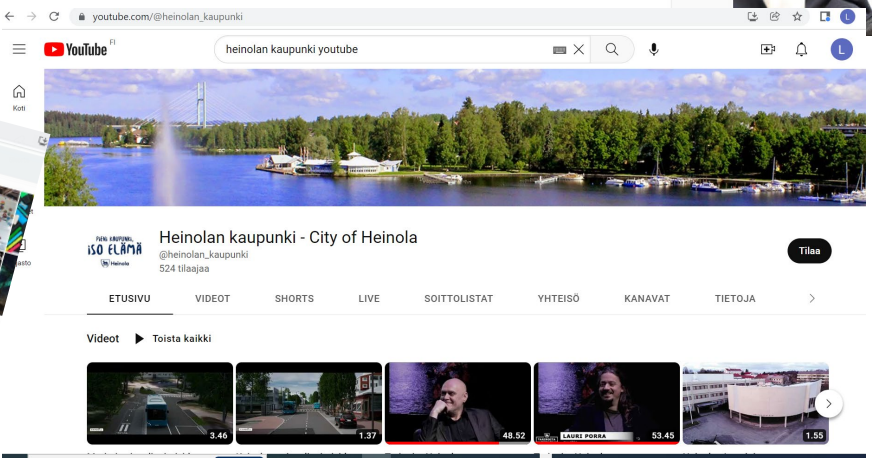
youtube.com/@heinolan_kaupunki

YouTube FI

heinolan kaupunki youtube

L

Koti

Heinolan kaupunki - City of Heinola

@heinolan_kaupunki
524 tilaajaa

PIENI KAUPUNKI, ISO ELÄMÄ
Heinola

Tilaa

ETUSIVU
VIDEOT
SHORTS
LIVE
SOITTOLISTAT
YHTEISÖ
KANAVAT
TIETOJA

Videot
Toista kaikki

3.46
1.37
48.52
LAURI PORRA
53.45
1.55